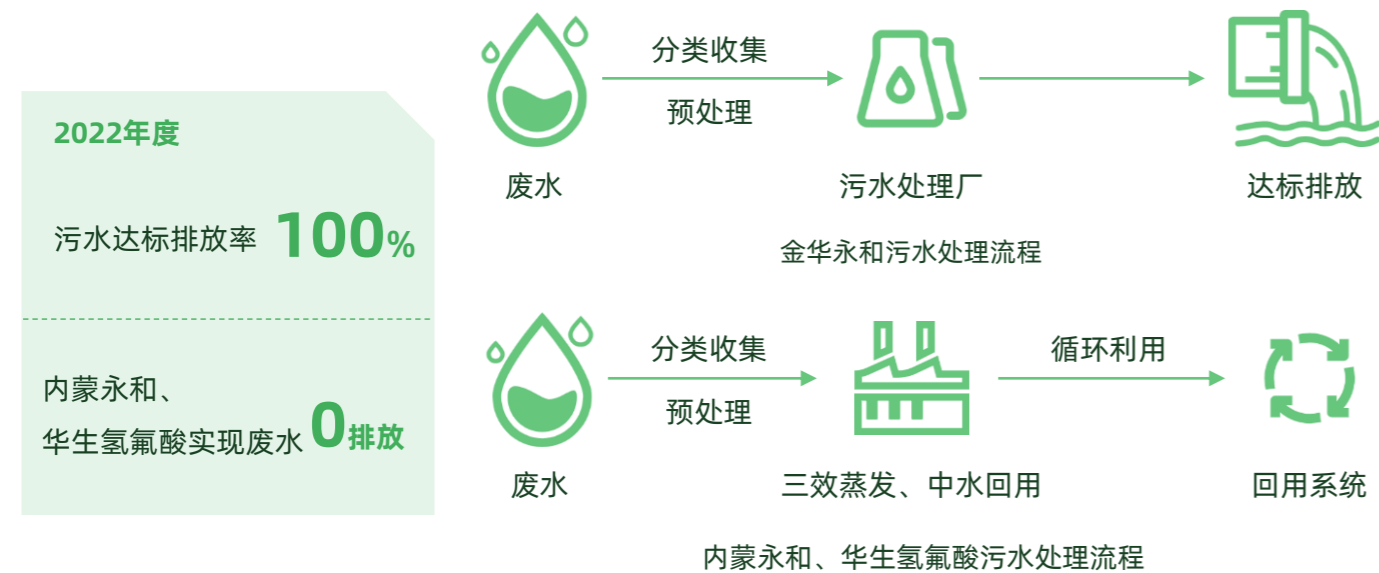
2022年度

污水达标排放率 100%

内蒙永和、华生氢氟酸实现废水 0排放

废水

分类收集

预处理

污水处理厂

达标排放

金华永和污水处理流程

废水

分类收集

预处理

三效蒸发、中水回用

循环利用

回用系统

内蒙永和、华生氢氟酸污水处理流程